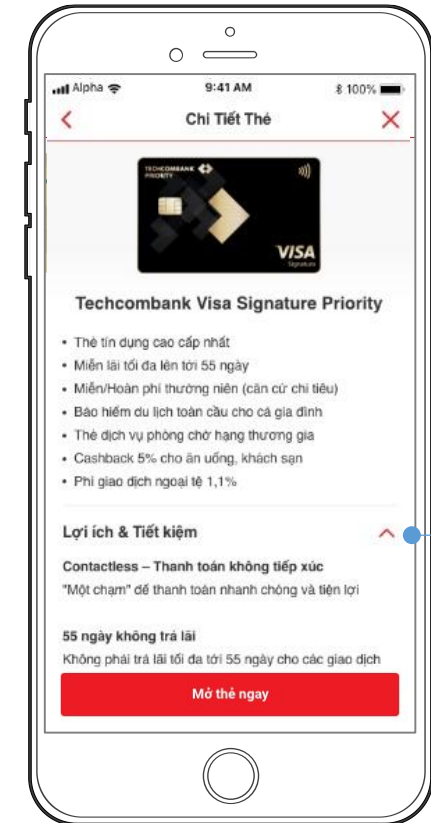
Alpha 9:41 AM 100%

Chi Tiết Thẻ

TECHCOMBANK PRIORITY

VISA Signature

Techcombank Visa Signature Priority

- Thẻ tín dụng cao cấp nhất
- Miễn lãi tối đa lên tới 55 ngày
- Miễn/Hoàn phí thường niên (căn cứ chi tiêu)
- Bảo hiểm du lịch toàn cầu cho cả gia đình
- Thẻ dịch vụ phòng chờ hạng thương gia
- Cashback 5% cho ăn uống, khách sạn
- Phí giao dịch ngoại tệ 1,1%

Lợi ích & Tiết kiệm

Contactless – Thanh toán không tiếp xúc
"Một chạm" để thanh toán nhanh chóng và tiện lợi

55 ngày không trả lãi
Không phải trả lãi tối đa tới 55 ngày cho các giao dịch

Mở thẻ ngay